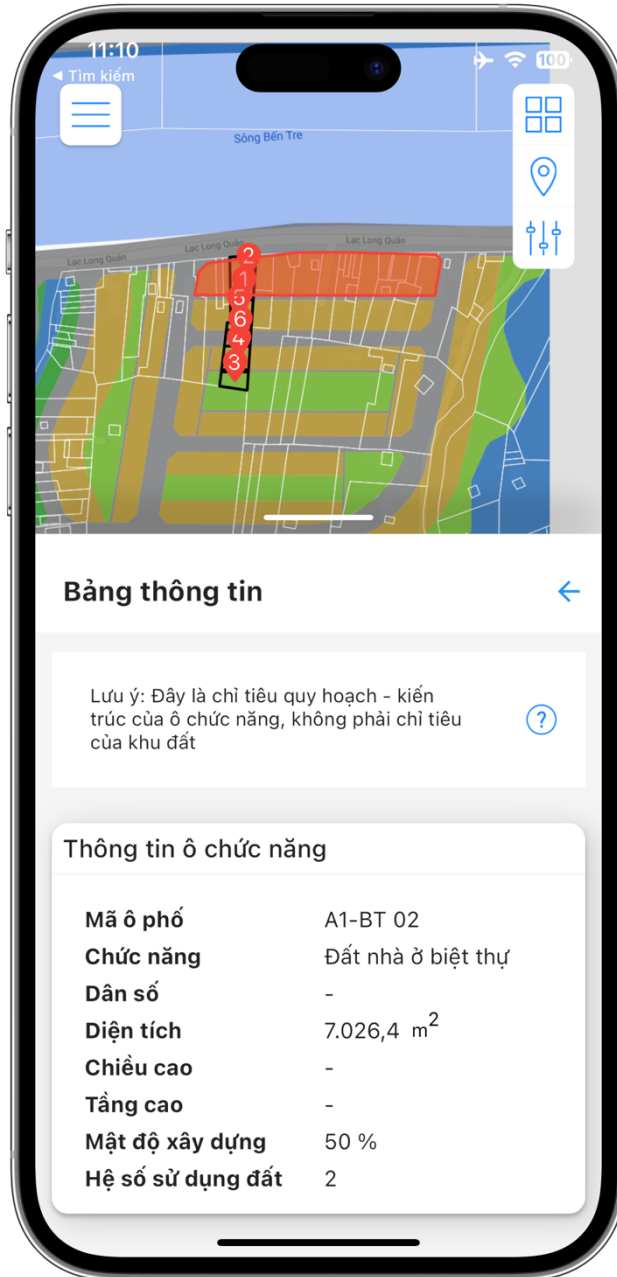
11:10
◀ Tìm kiếm
100

Sông Bến Tre

Lạc Long Quân
Lạc Long Quân
Lạc Long Quân

2
1
5
6
4
3

Bảng thông tin

Lưu ý: Đây là chỉ tiêu quy hoạch - kiến trúc của ô chức năng, không phải chỉ tiêu của khu đất

?

Thông tin ô chức năng

| | |
|---|---|
| Mã ô phố | A1-BT 02 |
| Chức năng | Đất nhà ở biệt thự |
| Dân số | - |
| Diện tích | 7.026,4 $m^2$ |
| Chiều cao | - |
| Tầng cao | - |
| Mật độ xây dựng | 50 % |
| Hệ số sử dụng đất | 2 |